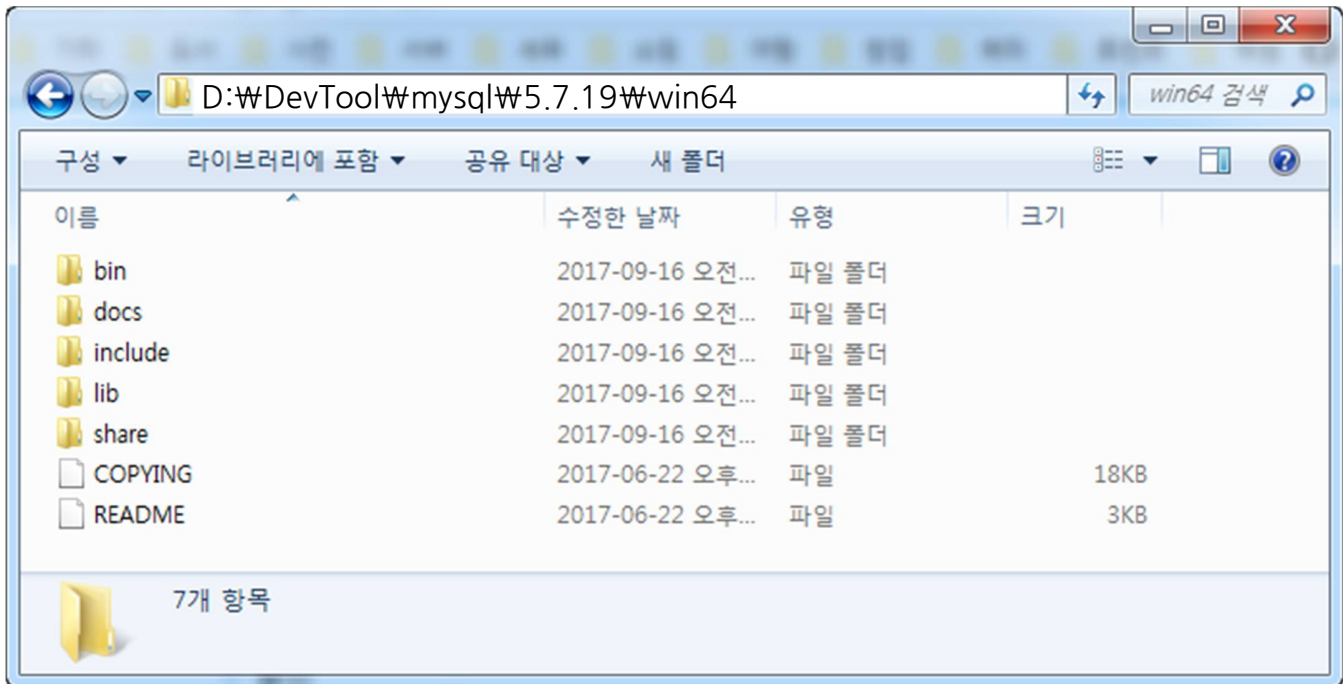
D:₩DevTool₩mysql₩5.7.19₩win64

win64 검색

구성 ▾ 라이브러리에 포함 ▾ 공유 대상 ▾ 새 폴더

| 이름 | 수정한 날짜 | 유형 | 크기 |
|---|---|---|---|
| bin | 2017-09-16 오전... | 파일 폴더 | |
| docs | 2017-09-16 오전... | 파일 폴더 | |
| include | 2017-09-16 오전... | 파일 폴더 | |
| lib | 2017-09-16 오전... | 파일 폴더 | |
| share | 2017-09-16 오전... | 파일 폴더 | |
| COPYING | 2017-06-22 오후... | 파일 | 18KB |
| README | 2017-06-22 오후... | 파일 | 3KB |

7개 항목